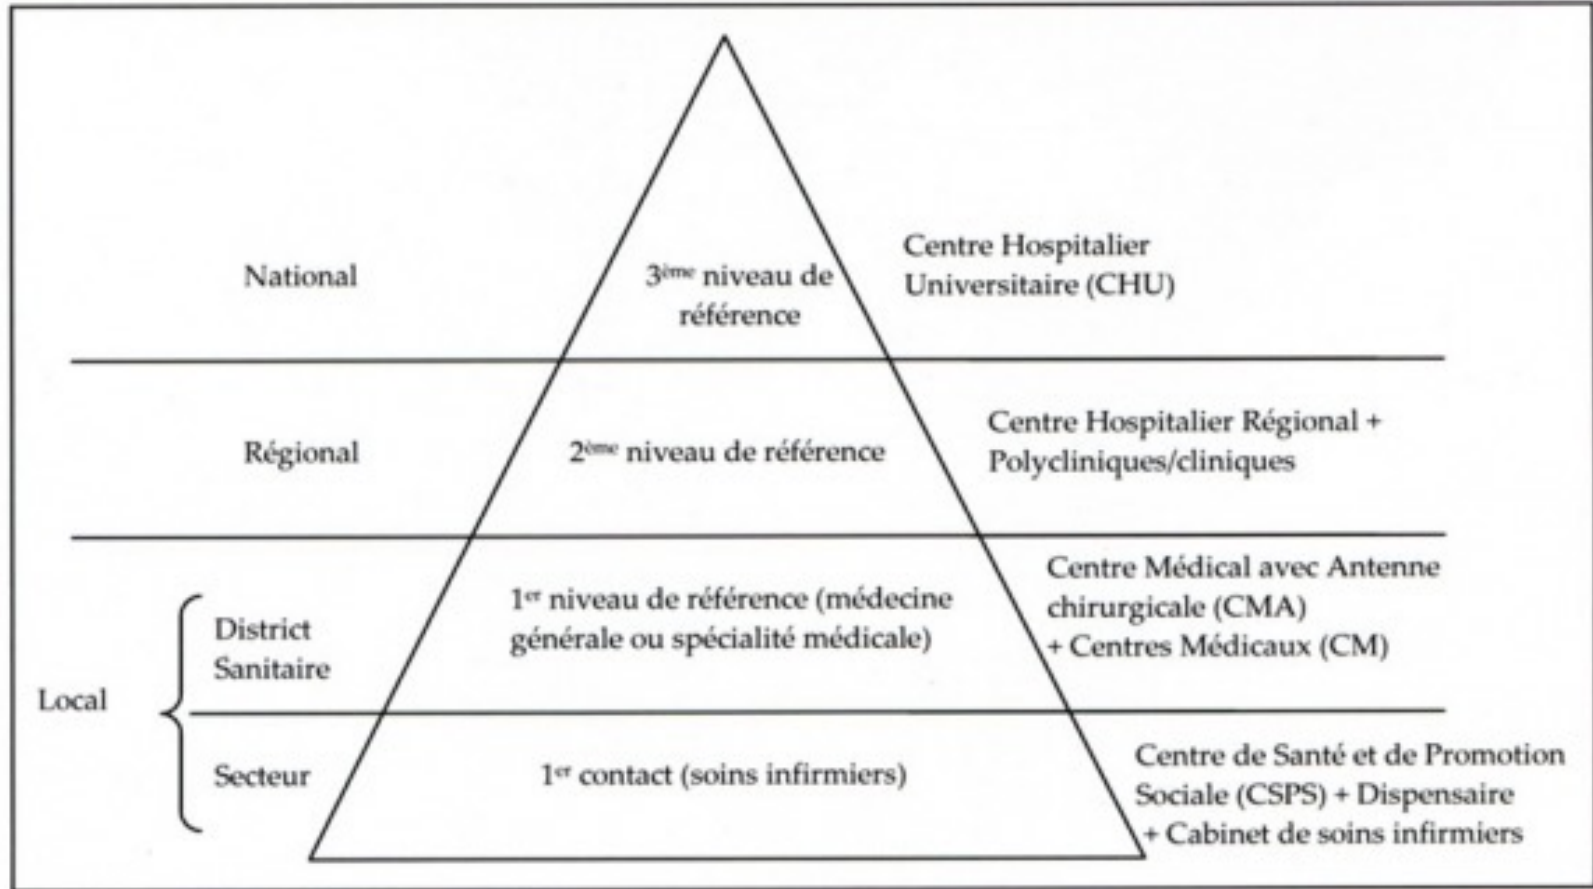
National

3$^{ème}$ niveau de référence

Centre Hospitalier Universitaire (CHU)

Régional

2$^{ème}$ niveau de référence

Centre Hospitalier Régional + Polycliniques/cliniques

Local

District Sanitaire

1$^{er}$ niveau de référence (médecine générale ou spécialité médicale)

Centre Médical avec Antenne chirurgicale (CMA) + Centres Médicaux (CM)

Secteur

1$^{er}$ contact (soins infirmiers)

Centre de Santé et de Promotion Sociale (CSPS) + Dispensaire + Cabinet de soins infirmiers